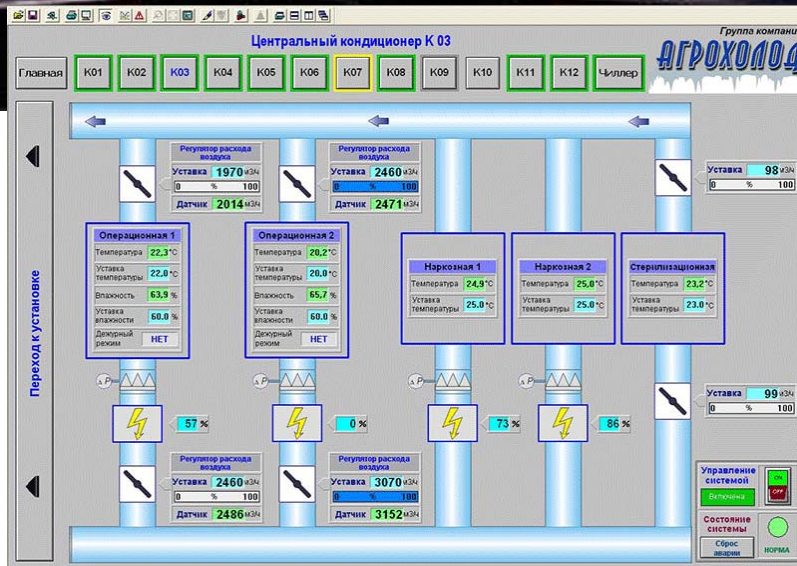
Центральный кондиционер К 03

Группа компаний

АГРОХОЛОД

Главная | К01 | К02 | К03 | К04 | К05 | К06 | К07 | К08 | К09 | К10 | К11 | К12 | Чиллер

Переход к установке

Регулятор расхода воздуха
Уставка 1970 м3/ч
0 % 100
Датчик 2014 м3/ч

Регулятор расхода воздуха
Уставка 2460 м3/ч
0 % 100
Датчик 2471 м3/ч

Уставка 98 м3/ч
0 % 100

Операционная 1
Температура 22,3 °С
Уставка температуры 22,0 °С
Влажность 63,9 %
Уставка влажности 60,0 %
Дежурный режим НЕТ

Операционная 2
Температура 20,2 °С
Уставка температуры 20,0 °С
Влажность 65,7 %
Уставка влажности 60,0 %
Дежурный режим НЕТ

Наркозная 1
Температура 24,9 °С
Уставка температуры 25,0 °С

Наркозная 2
Температура 25,0 °С
Уставка температуры 25,0 °С

Стерилизационная
Температура 23,2 °С
Уставка температуры 23,0 °С

ΔP

ΔP

ΔP

ΔP

Уставка 99 м3/ч
0 % 100

57 %

0 %

73 %

86 %

Регулятор расхода воздуха
Уставка 2460 м3/ч
0 % 100
Датчик 2486 м3/ч

Регулятор расхода воздуха
Уставка 3070 м3/ч
0 % 100
Датчик 3152 м3/ч

Управление системой
Включена
ON
OFF

Состояние системы
Сброс аварии
НОРМА